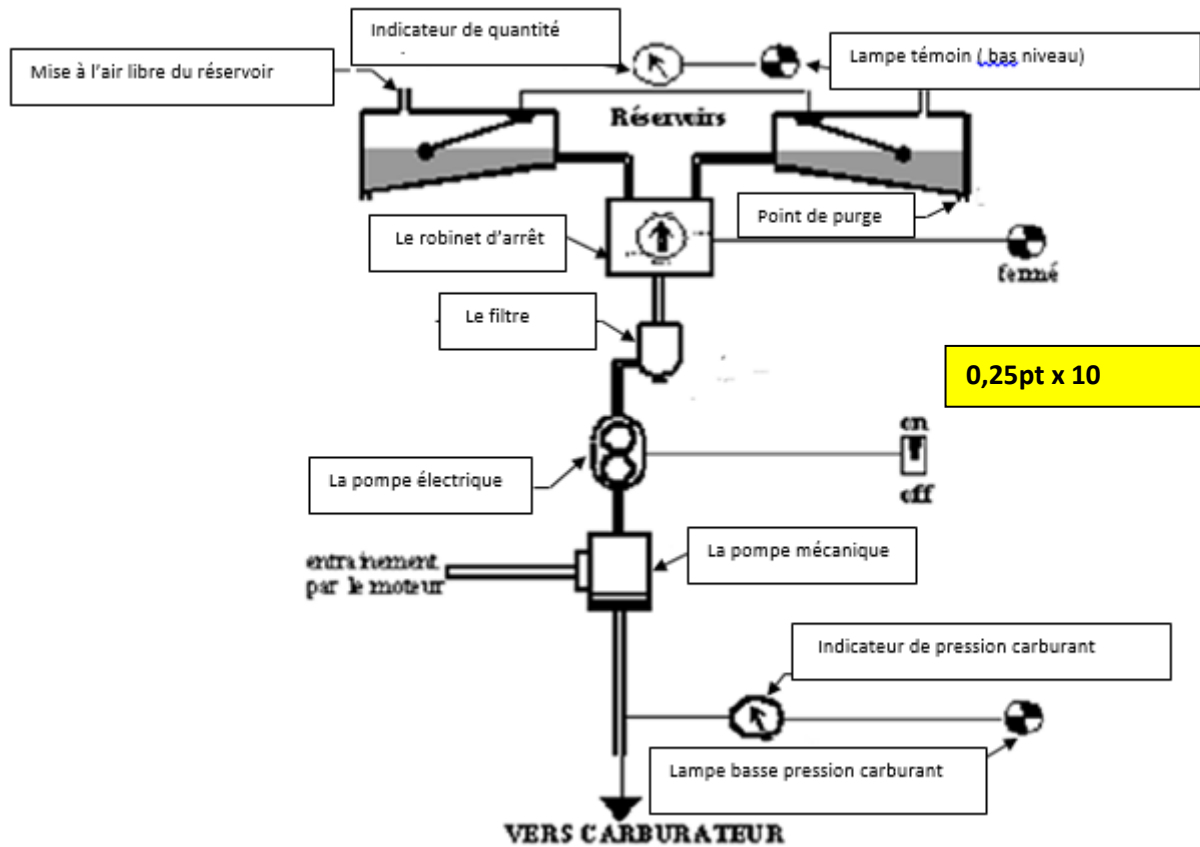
Indicateur de quantité

Mise à l'air libre du réservoir

Lampe témoin ( bas niveau)

Réservoirs

Le robinet d'arrêt

Point de purge

fermé

Le filtre

0,25pt x 10

on

La pompe électrique

off

entraînement par le moteur

La pompe mécanique

Indicateur de pression carburant

Lampe basse pression carburant

VERS CARBURATEUR